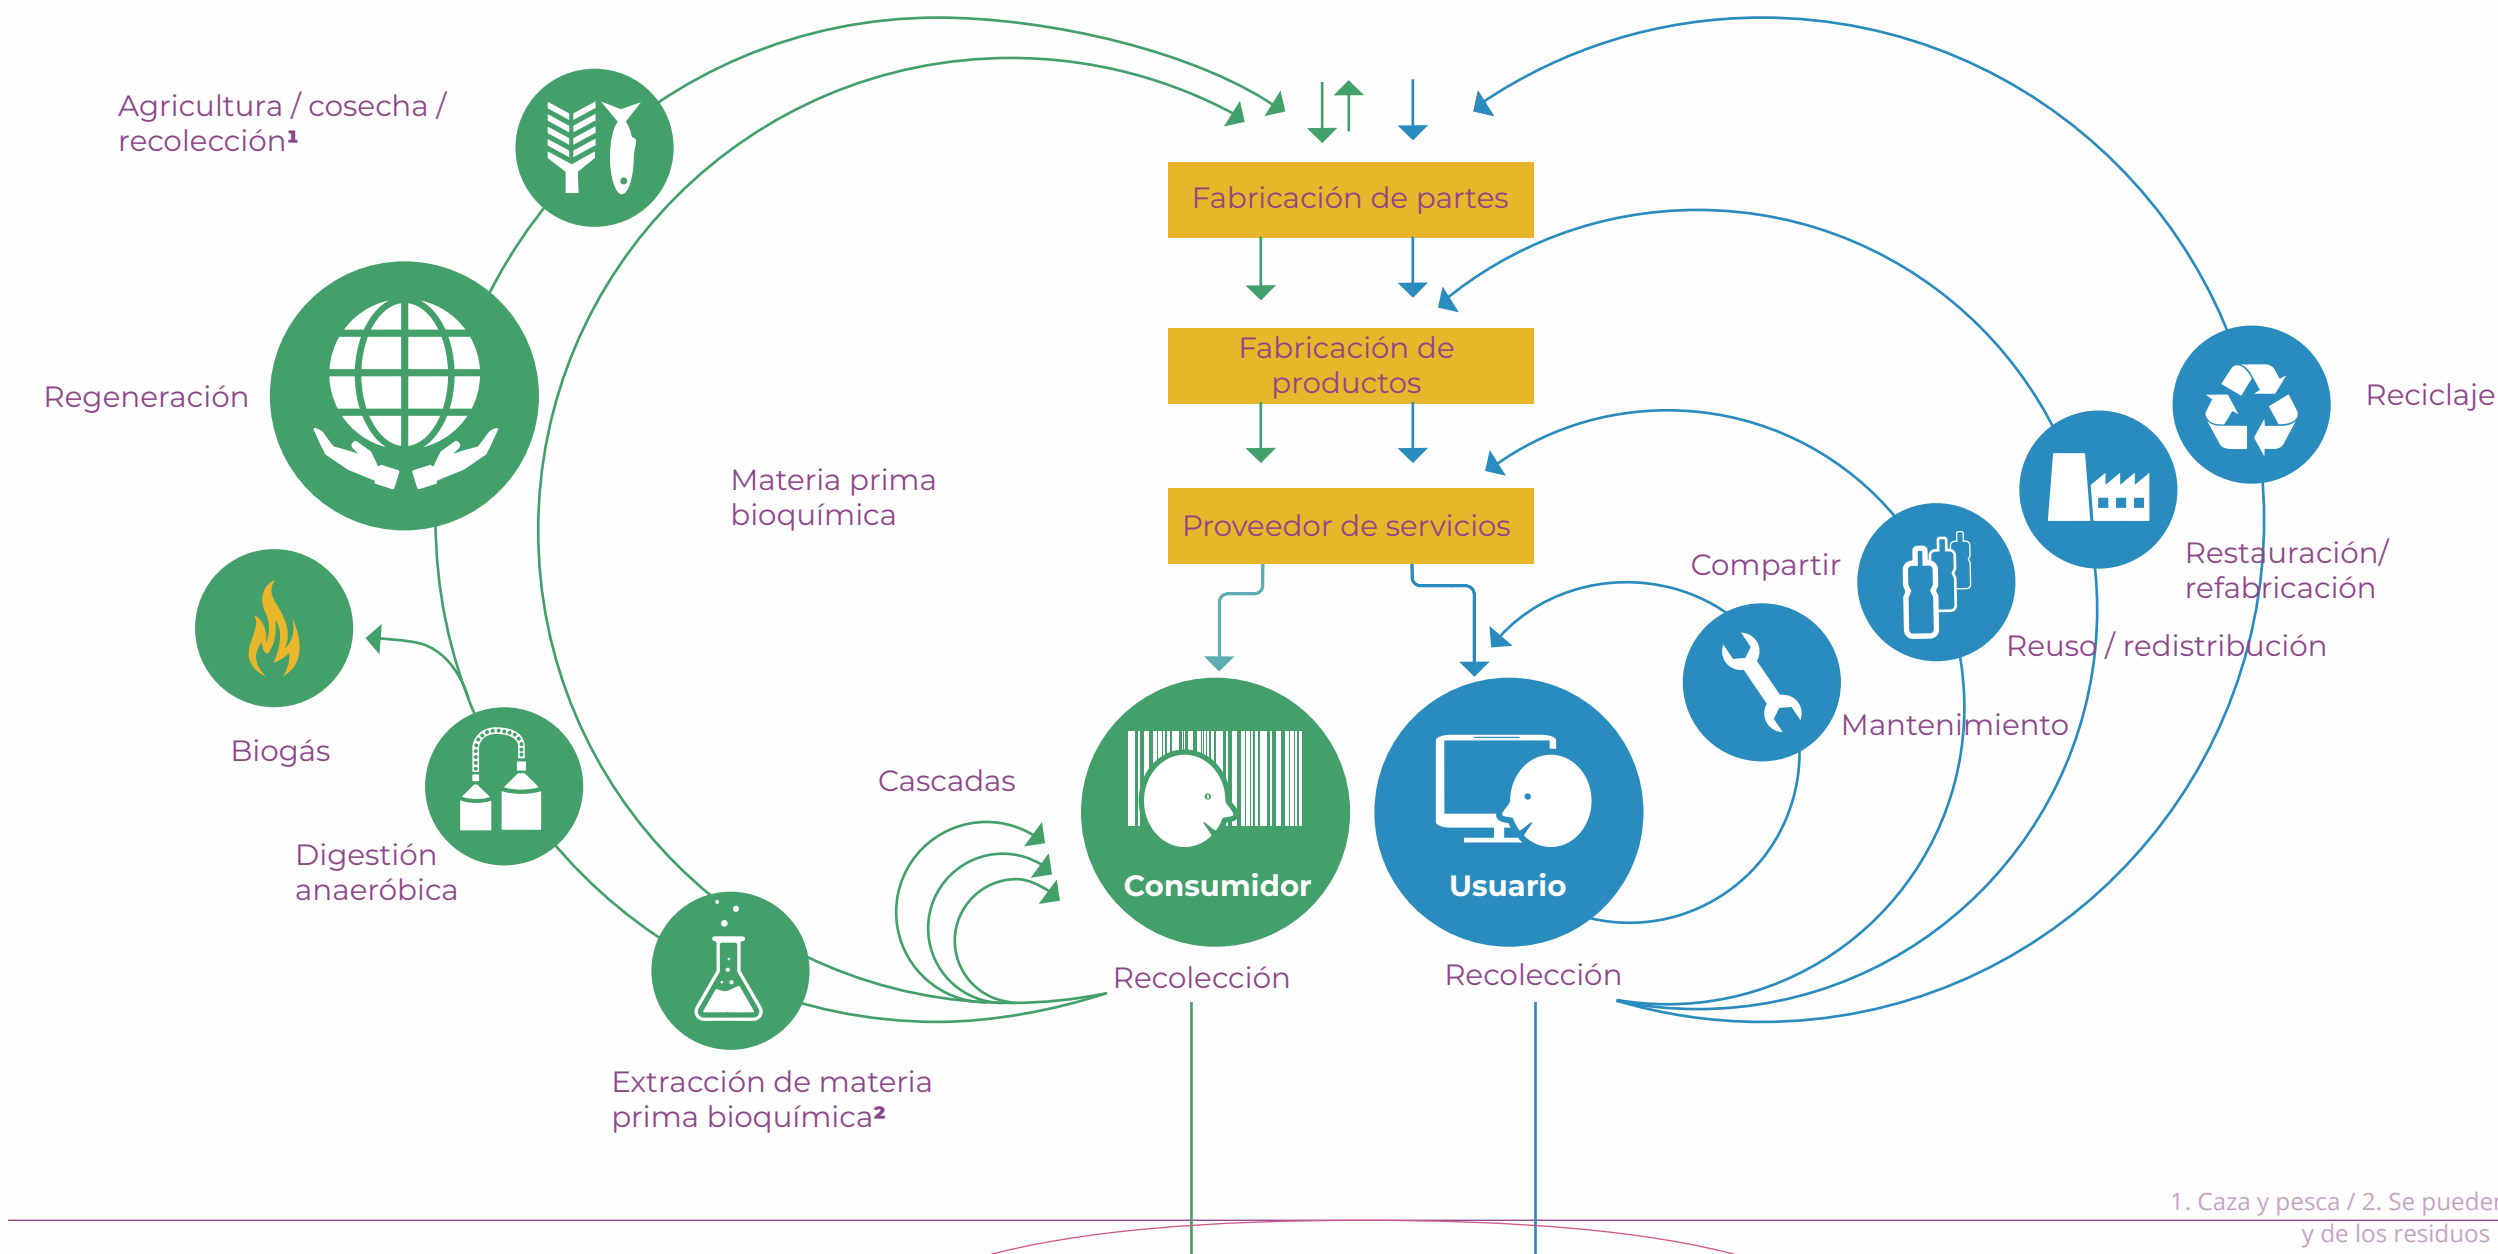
Agricultura / cosecha / recolección¹

Fabricación de partes

Fabricación de productos

Regeneración

Reciclaje

Materia prima bioquímica

Proveedor de servicios

Compartir

Restauración/ refabricación

Reuso / redistribución

Biogás

Mantenimiento

Cascadas

Consumidor

Usuario

Digestión anaeróbica

Recolección

Recolección

Extracción de materia prima bioquímica²

1. Caza y pesca / 2. Se pueden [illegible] y de los residuos